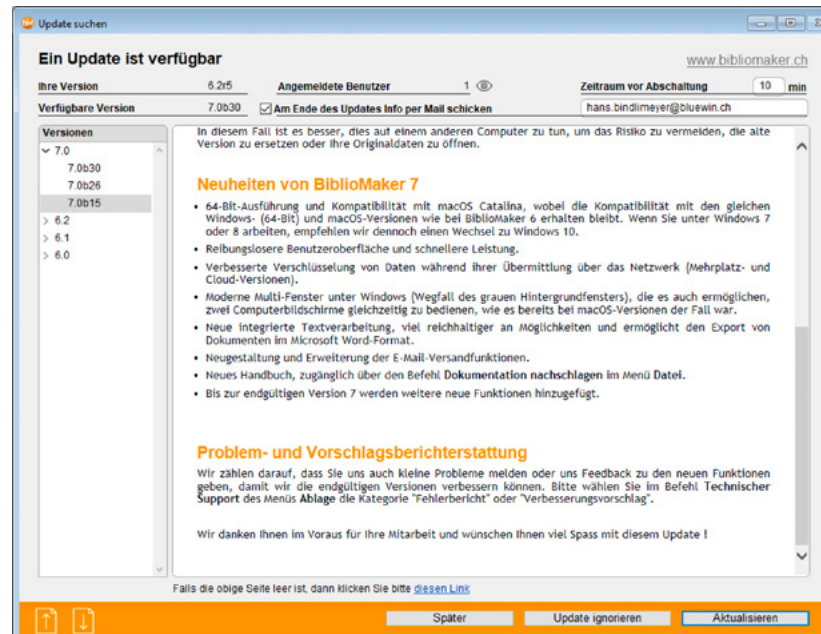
Update suchen

Ein Update ist verfügbar

www.bibliomaker.ch

Ihre Version 6.2r5

Angemeldete Benutzer 1

Zeitraum vor Abschaltung 10 min

Verfügbare Version 7.0b30

Am Ende des Updates Info per Mail schicken

hans.bindlimeyer@bluewin.ch

Versionen

7.0
7.0b30
7.0b26
7.0b15
6.2
6.1
6.0

In diesem Fall ist es besser, dies auf einem anderen Computer zu tun, um das Risiko zu vermeiden, die alte Version zu ersetzen oder Ihre Originaldaten zu öffnen.

Neuheiten von BiblioMaker 7

• 64-Bit-Ausführung und Kompatibilität mit macOS Catalina, wobei die Kompatibilität mit den gleichen Windows- (64-Bit) und macOS-Versionen wie bei BiblioMaker 6 erhalten bleibt. Wenn Sie unter Windows 7 oder 8 arbeiten, empfehlen wir dennoch einen Wechsel zu Windows 10.
• Reibungslosere Benutzeroberfläche und schnellere Leistung.
• Verbesserte Verschlüsselung von Daten während ihrer Übermittlung über das Netzwerk (Mehrplatz- und Cloud-Versionen).
• Moderne Multi-Fenster unter Windows (Wegfall des grauen Hintergrundfensters), die es auch ermöglichen, zwei Computerbildschirme gleichzeitig zu bedienen, wie es bereits bei macOS-Versionen der Fall war.
• Neue integrierte Textverarbeitung, viel reichhaltiger an Möglichkeiten und ermöglicht den Export von Dokumenten im Microsoft Word-Format.
• Neugestaltung und Erweiterung der E-Mail-Versandfunktionen.
• Neues Handbuch, zugänglich über den Befehl Dokumentation nachschlagen im Menü Datei.
• Bis zur endgültigen Version 7 werden weitere neue Funktionen hinzugefügt.

Problem- und Vorschlagsberichterstattung

Wir zählen darauf, dass Sie uns auch kleine Probleme melden oder uns Feedback zu den neuen Funktionen geben, damit wir die endgültigen Versionen verbessern können. Bitte wählen Sie im Befehl Technischer Support des Menüs Ablage die Kategorie "Fehlerbericht" oder "Verbesserungsvorschlag".

Wir danken Ihnen im Voraus für Ihre Mitarbeit und wünschen Ihnen viel Spass mit diesem Update !

Falls die obige Seite leer ist, dann klicken Sie bitte diesen Link

Später

Update ignorieren

Aktualisieren